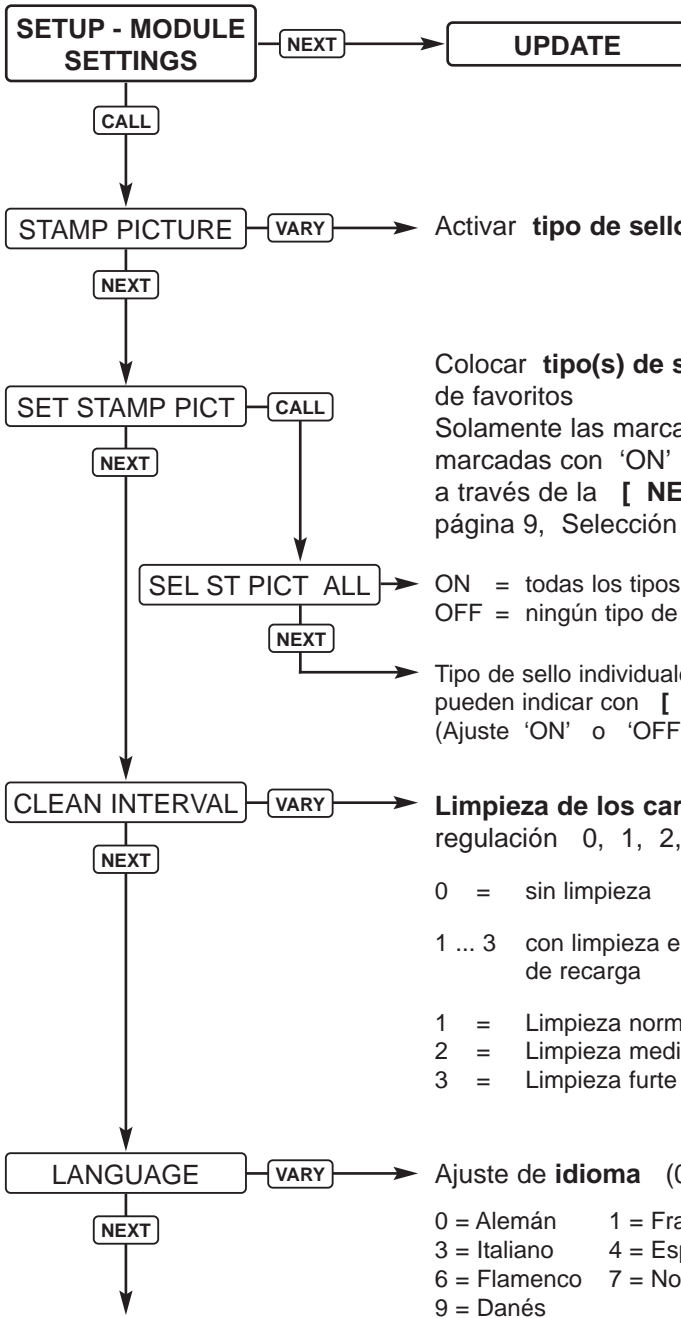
SETUP - MODULE SETTINGS

NEXT

UPDATE

CALL

STAMP PICTURE

VARY

Activar tipo de sello

NEXT

Colocar tipo(s) de s
de favoritos
Solamente las marca
marcadas con 'ON'
a través de la [ NE
página 9, Selección

SET STAMP PICT

CALL

NEXT

SEL ST PICT ALL

ON = todas los tipos
OFF = ningún tipo de

NEXT

Tipo de sello individual
pueden indicar con [
(Ajuste 'ON' o 'OFF

CLEAN INTERVAL

VARY

Limpieza de los car
regulación 0, 1, 2,

NEXT

0 = sin limpieza

1 ... 3 con limpieza e
de recarga

1 = Limpieza norm
2 = Limpieza medi
3 = Limpieza furte

LANGUAGE

VARY

Ajuste de idioma (

NEXT

0 = Alemán 1 = Fra
3 = Italiano 4 = Esp
6 = Flamenco 7 = No
9 = Danés